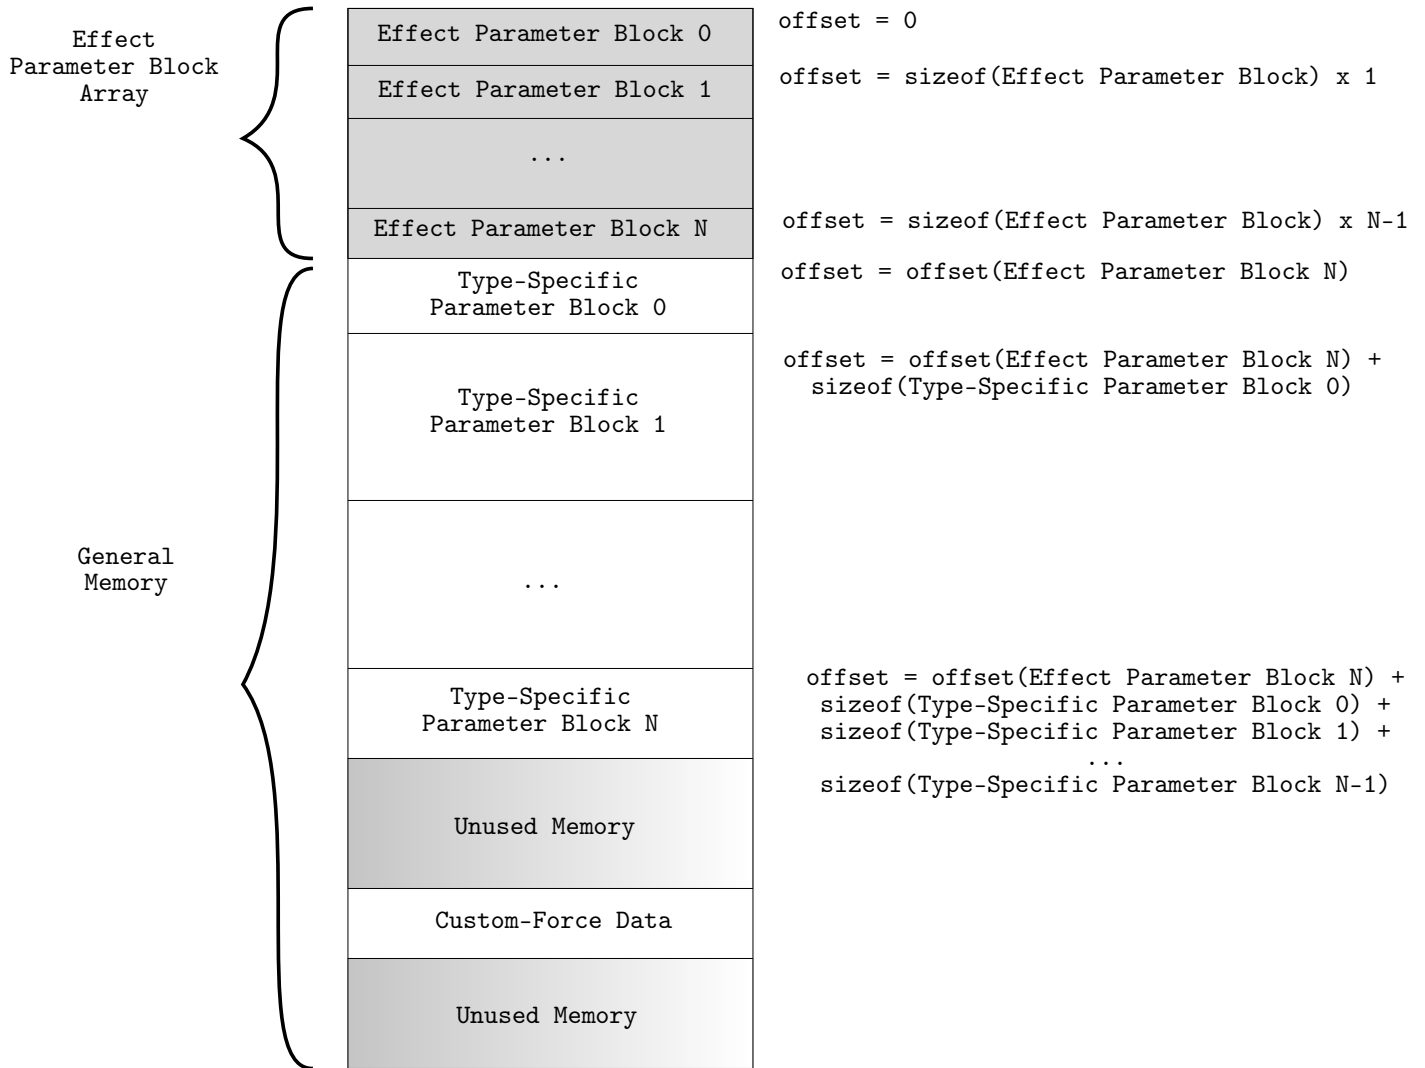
Effect Parameter Block Array

Effect Parameter Block 0

offset = 0

Effect Parameter Block 1

offset = sizeof(Effect Parameter Block) x 1

...

Effect Parameter Block N

offset = sizeof(Effect Parameter Block) x N-1

Type-Specific Parameter Block 0

offset = offset(Effect Parameter Block N)

Type-Specific Parameter Block 1

offset = offset(Effect Parameter Block N) + sizeof(Type-Specific Parameter Block 0)

General Memory

...

Type-Specific Parameter Block N

offset = offset(Effect Parameter Block N) + sizeof(Type-Specific Parameter Block 0) + sizeof(Type-Specific Parameter Block 1) + ... sizeof(Type-Specific Parameter Block N-1)

Unused Memory

Custom-Force Data

Unused Memory